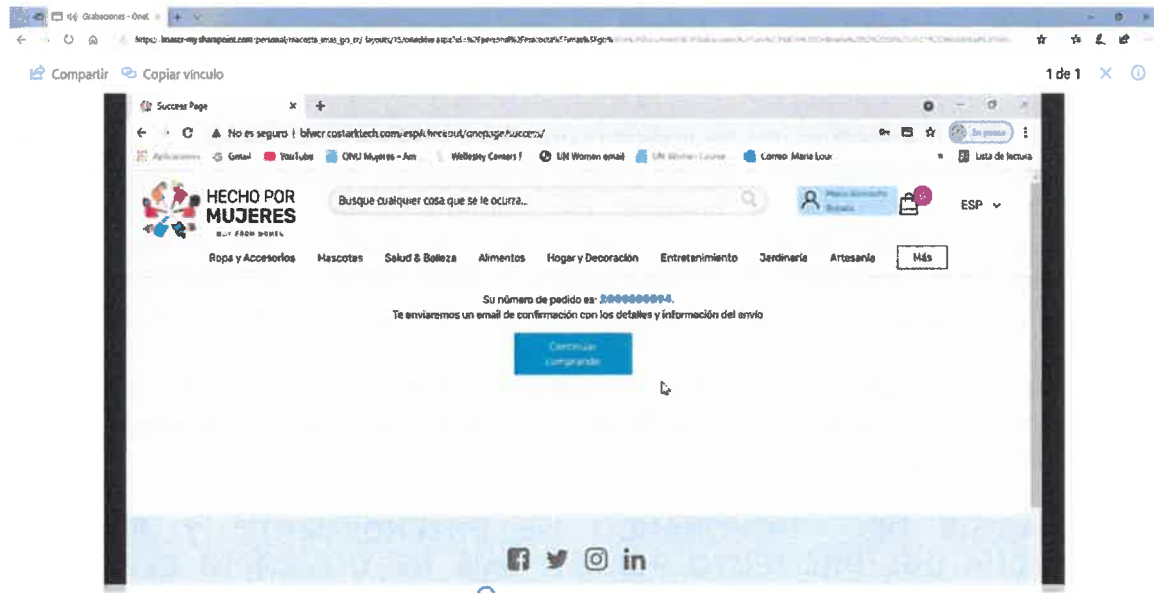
Grabaciones - OneD

https://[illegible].sharepoint.com/personal/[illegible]

Compartir Copiar vínculo

1 de 1

Success Page

No es seguro | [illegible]costarktech.com/esp/checkout/onepage/success/

Aplicaciones Gmail YouTube ONU Mujeres - Am Wellesley Centers f UN Women email UN Women Course Correo Maria Lou Lista de lectura

En pausa

HECHO POR MUJERES

BUY FROM WOMEN

Busque cualquier cosa que se le ocurra...

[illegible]

ESP

Ropa y Accesorios Mascotas Salud & Belleza Alimentos Hogar y Decoración Entretenimiento Jardinería Artesanía Más

Su número de pedido es: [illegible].

Te enviaremos un email de confirmación con los detalles y información del envío

Continuar comprando

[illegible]